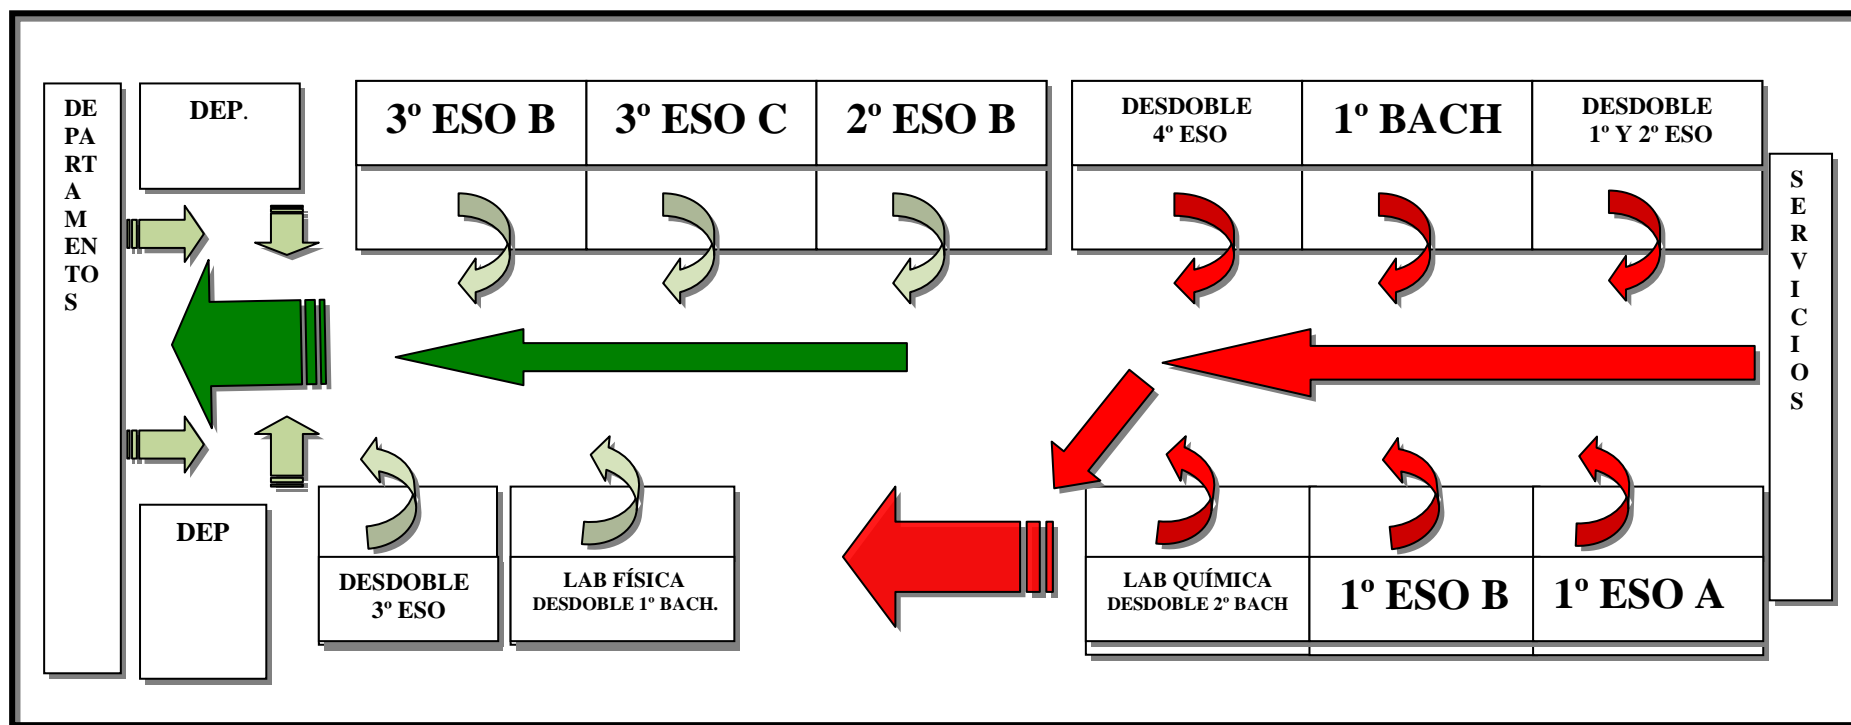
DE
PA
RT
A
M
EN
TO
S

DEP.

3º ESO B

3º ESO C

2º ESO B

DESDOBLE 4º ESO

1º BACH

DESDOBLE 1º Y 2º ESO

S
E
R
V
I
C
I
O
S

DEP

DESDOBLE 3º ESO

LAB FÍSICA DESDOBLE 1º BACH.

LAB QUÍMICA DESDOBLE 2º BACH

1º ESO B

1º ESO A